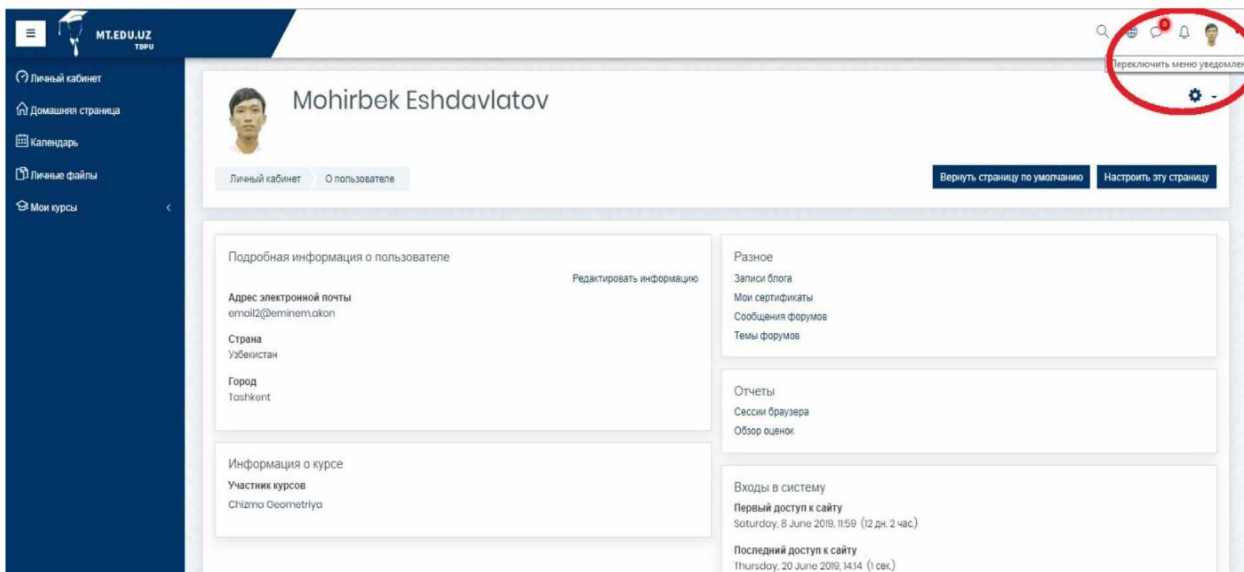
MT.EDU.UZ
TDPU

Личный кабинет
Домашняя страница
Календарь
Личные файлы
Мои курсы

Переключить меню уведомлен

Mohirbek Eshdavlatov

Личный кабинет
О пользователе

Вернуть страницу по умолчанию
Настроить эту страницу

Подробная информация о пользователе
Редактировать информацию
Адрес электронной почты
email2@eminem.akon
Страна
Узбекистан
Город
Tashkent

Информация о курсе
Участник курсов
Chizma Geometriya

Разное
Записи блога
Мои сертификаты
Сообщения форумов
Темы форумов

Отчеты
Сессии браузера
Обзор оценок

Входы в систему
Первый доступ к сайту
Saturday, 8 June 2019, 11:59 (12 дн. 2 час.)
Последний доступ к сайту
Thursday, 20 June 2019, 14:14 (1 сек.)